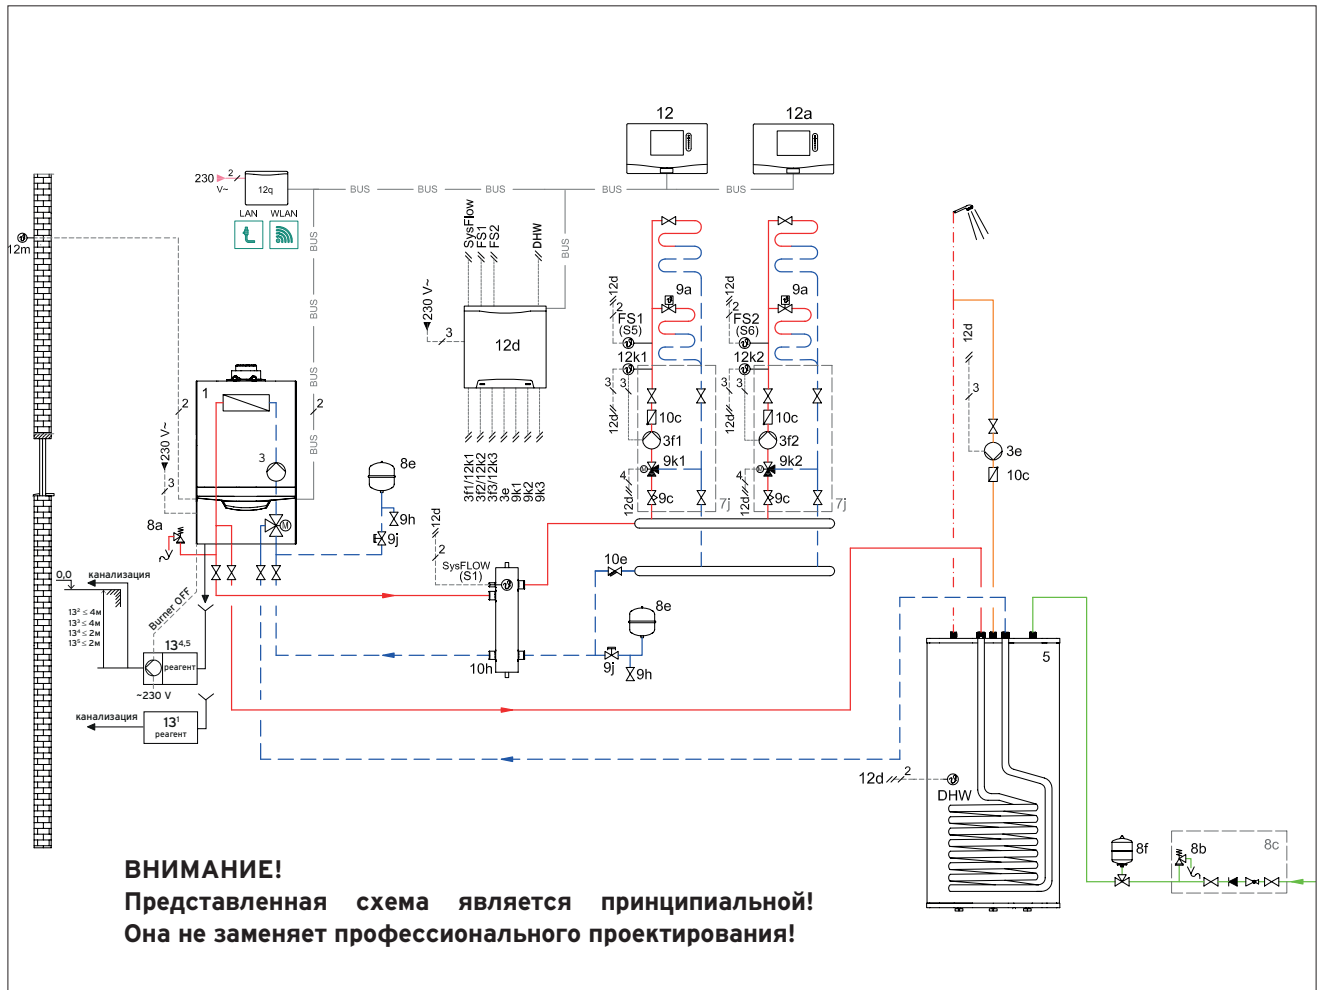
12 12a

230 V~ 2 12q LAN WLAN BUS BUS BUS BUS BUS

12m

BUS BUS BUS BUS BUS

SysFlow FS1 FS2 DHW

230 V~ 3 12d

3f1/12k1 3f2/12k2 3f3/12k3 3e 9k1 9k2 9k3

12d 2 FS1 (S5) 12k1 9a 12d 2 FS2 (S6) 12k2 9a

3 3 12d 10c 3f1 4 9k1 12d 9c 7j

3 3 12d 10c 3f2 4 9k2 12d 9c 7j

12d 3 3e 10c

230 V~ 2 3 1 3 2 8a

8e 9h 9j

12d 2 SysFLOW (S1)

10e 8e 9j 9h 10h

0,0 канализация

$13^2 \leq 4м$
$13^3 \leq 4м$
$13^4 \leq 2м$
$13^5 \leq 2м$

Burner OFF $13^{4,5}$ реагент ~230 V

канализация $13^1$ реагент

5

12d 2 DHW

8f 8b 8c

ВНИМАНИЕ!
Представленная схема является принципиальной!
Она не заменяет профессионального проектирования!